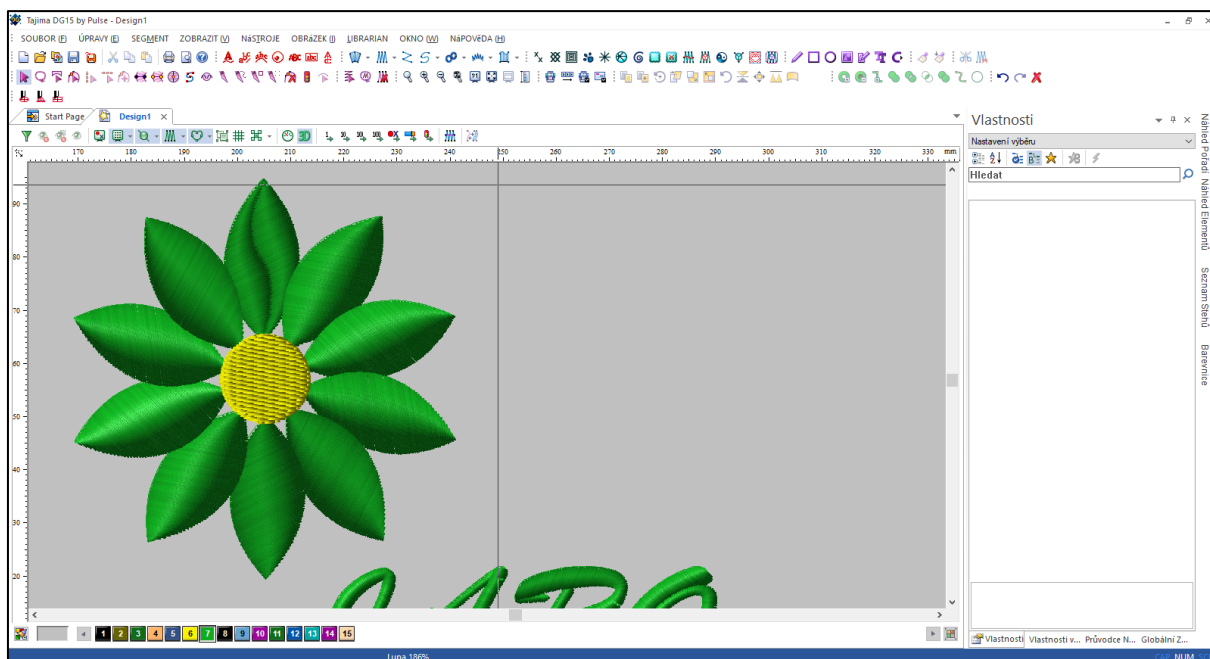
Tajima DG15 by Pulse - Design1

SOUBOR (F) ÚPRAVY (E) SEGMENT ZOBRAZIT (V) NÁSTROJE OBRÁZEK (I) LIBRARIAN OKNO (W) NÁPOVĚDA (H)

Start Page Design1 ×

170 180 190 200 210 220 230 240 250 260 270 280 290 300 310 320 330 mm

90 80 70 60 50 40 30 20

1 2 3 4 5 6 7 8 9 10 11 12 13 14 15

Vlastnosti

Nastavení výběru

Hledat

Vlastnosti Vlastnosti v... Průvodce N... Globální Z...

Náhled Pořadí Náhled Elementů Seznam Stehů Barevnice

Lupa 186%

NUM